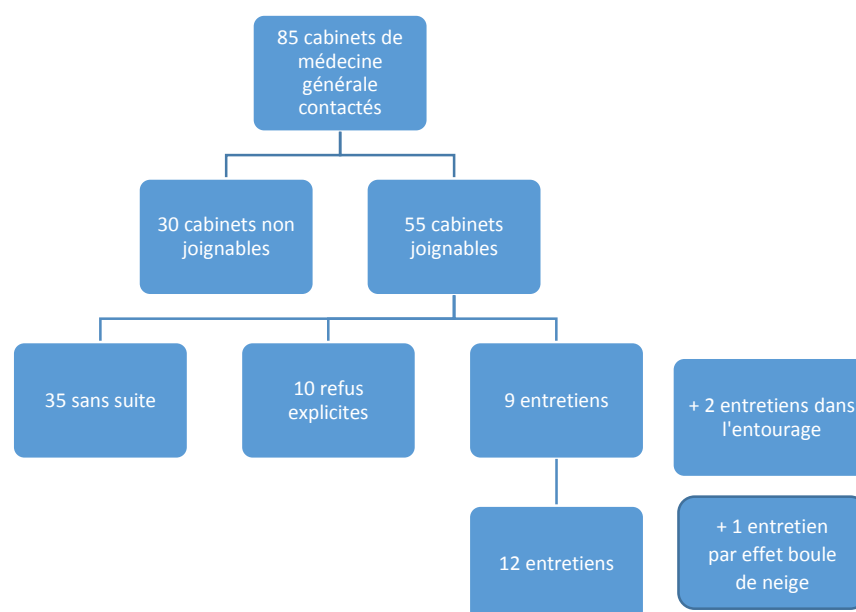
85 cabinets de médecine générale contactés

30 cabinets non joignables

55 cabinets joignables

35 sans suite

10 refus explicites

9 entretiens

+ 2 entretiens dans l'entourage

12 entretiens

+ 1 entretien par effet boule de neige